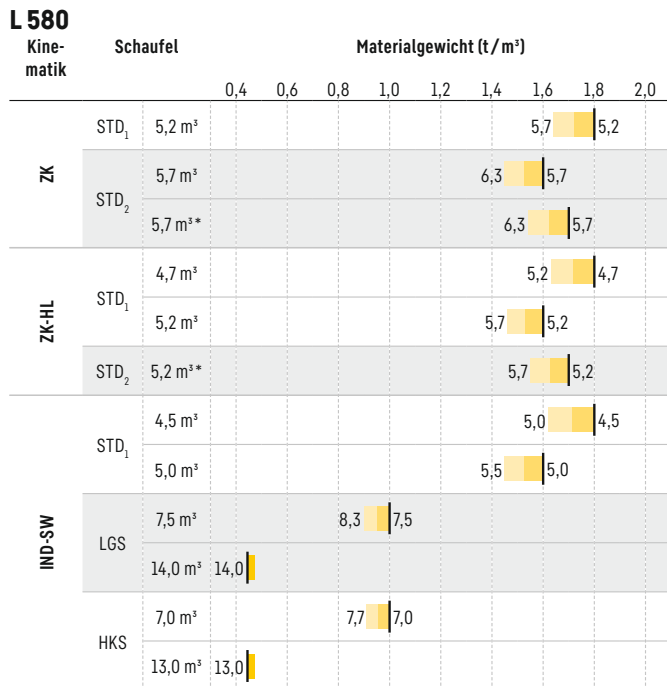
L 580

| Kinematik | Schaufel | | Materialgewicht (t / m³) |
|---|---|---|---|
| | | | 0,4 0,6 0,8 1,0 1,2 1,4 1,6 1,8 2,0 |
| ZK | STD$_1$ | 5,2 m³ | 5,7 5,2 |
| | STD$_2$ | 5,7 m³ | 6,3 5,7 |
| | | 5,7 m³* | 6,3 5,7 |
| ZK-HL | STD$_1$ | 4,7 m³ | 5,2 4,7 |
| | | 5,2 m³ | 5,7 5,2 |
| | STD$_2$ | 5,2 m³* | 5,7 5,2 |
| IND-SW | STD$_1$ | 4,5 m³ | 5,0 4,5 |
| | | 5,0 m³ | 5,5 5,0 |
| | LGS | 7,5 m³ | 8,3 7,5 |
| | | 14,0 m³ | 14,0 |
| | HKS | 7,0 m³ | 7,7 7,0 |
| | | 13,0 m³ | 13,0 |